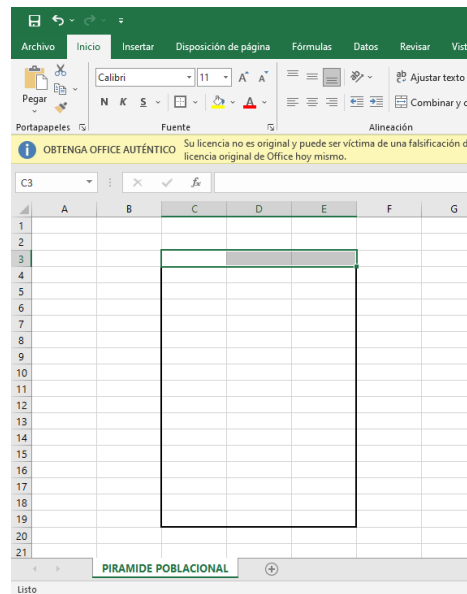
Archivo Inicio Insertar Disposición de página Fórmulas Datos Revisar Vist

Pegar

Calibri 11 A A

N K S

Ajustar texto

Combinar y c

Portapapeles Fuente Alineación

OBTENGA OFFICE AUTÉNTICO Su licencia no es original y puede ser víctima de una falsificación d licencia original de Office hoy mismo.

C3 $f_x$

| | A | B | C | D | E | F | G |
|---|---|---|---|---|---|---|---|
| 1 | | | | | | | |
| 2 | | | | | | | |
| 3 | | | | | | | |
| 4 | | | | | | | |
| 5 | | | | | | | |
| 6 | | | | | | | |
| 7 | | | | | | | |
| 8 | | | | | | | |
| 9 | | | | | | | |
| 10 | | | | | | | |
| 11 | | | | | | | |
| 12 | | | | | | | |
| 13 | | | | | | | |
| 14 | | | | | | | |
| 15 | | | | | | | |
| 16 | | | | | | | |
| 17 | | | | | | | |
| 18 | | | | | | | |
| 19 | | | | | | | |
| 20 | | | | | | | |
| 21 | | | | | | | |

PIRAMIDE POBLACIONAL

Listo